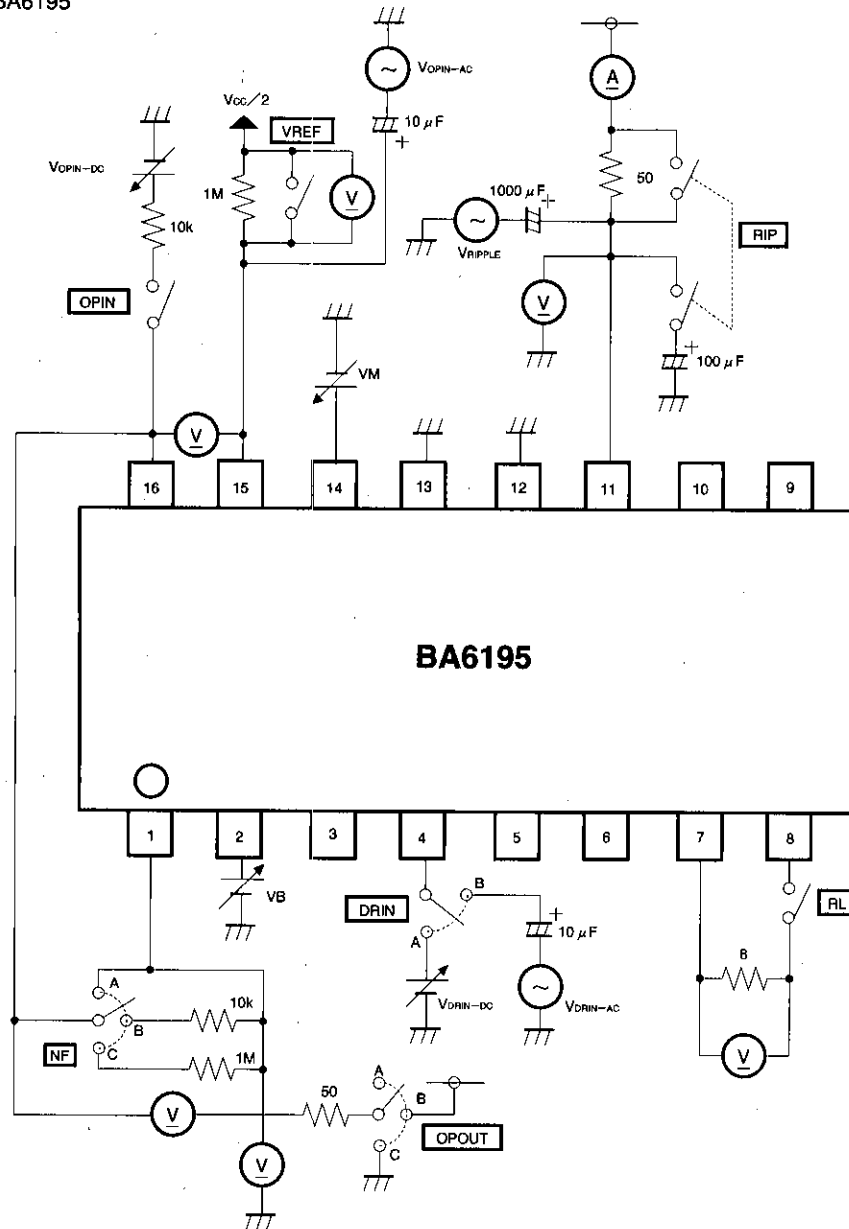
BA6195

VOPIN-AC
10 $\mu$F
+
VCC/2
VREF
V
VOPIN-DC
10k
1M
A
50
1000 $\mu$F
VRIPPLE
RIP
V
100 $\mu$F
OPIN
VM
V
16
15
14
13
12
11
10
9
BA6195
1
2
3
4
5
6
7
8
VB
DRIN
B
A
10 $\mu$F
VDRIN-DC
VDRIN-AC
RL
8
V
A
10k
B
NF
C
1M
50
A
B
OPOUT
C
V
V